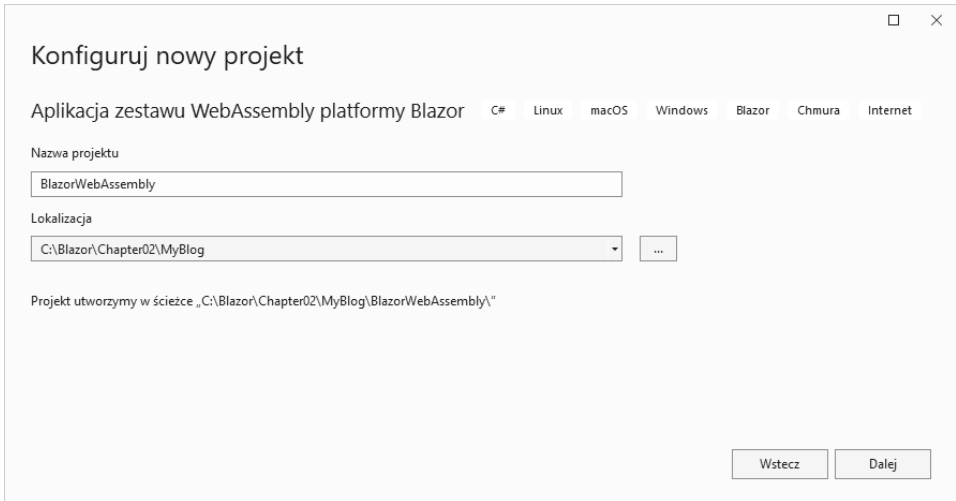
Konfiguruj nowy projekt

Aplikacja zestawu WebAssembly platformy Blazor C# Linux macOS Windows Blazor Chmura Internet

Nazwa projektu

BlazorWebAssembly

Lokalizacja

C:\Blazor\Chapter02\MyBlog

...

Projekt utworzymy w ścieżce „C:\Blazor\Chapter02\MyBlog\BlazorWebAssembly\"

Wstecz Dalej